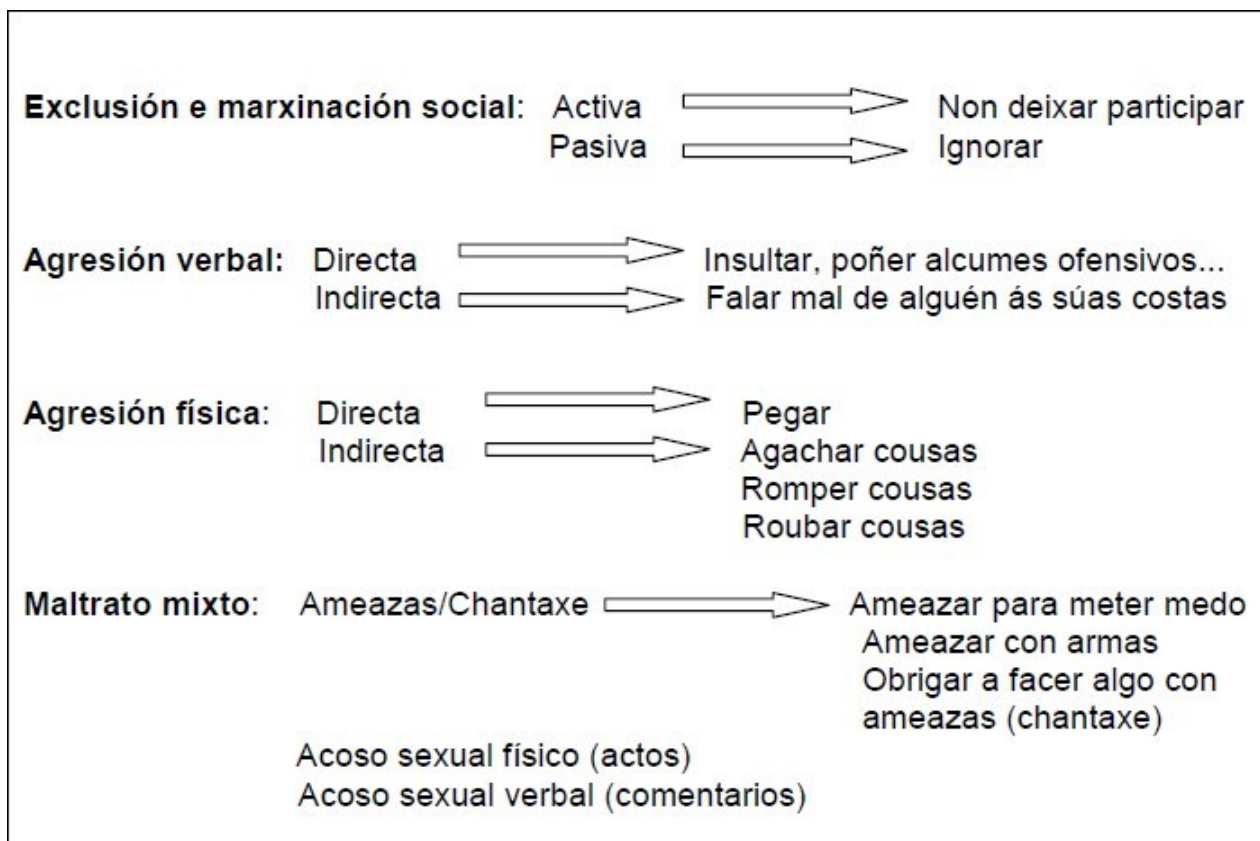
Exclusión e marxinación social: Activa Non deixar participar
Pasiva Ignorar

Agresión verbal: Directa Insultar, poñer alcumes ofensivos...
Indirecta Falar mal de alguén ás súas costas

Agresión física: Directa Pegar
Indirecta Agachar cousas
Romper cousas
Roubar cousas

Maltrato mixto: Ameazas/Chantaxe Ameazar para meter medo
Ameazar con armas
Obrigar a facer algo con ameazas (chantaxe)

Acoso sexual físico (actos)
Acoso sexual verbal (comentarios)